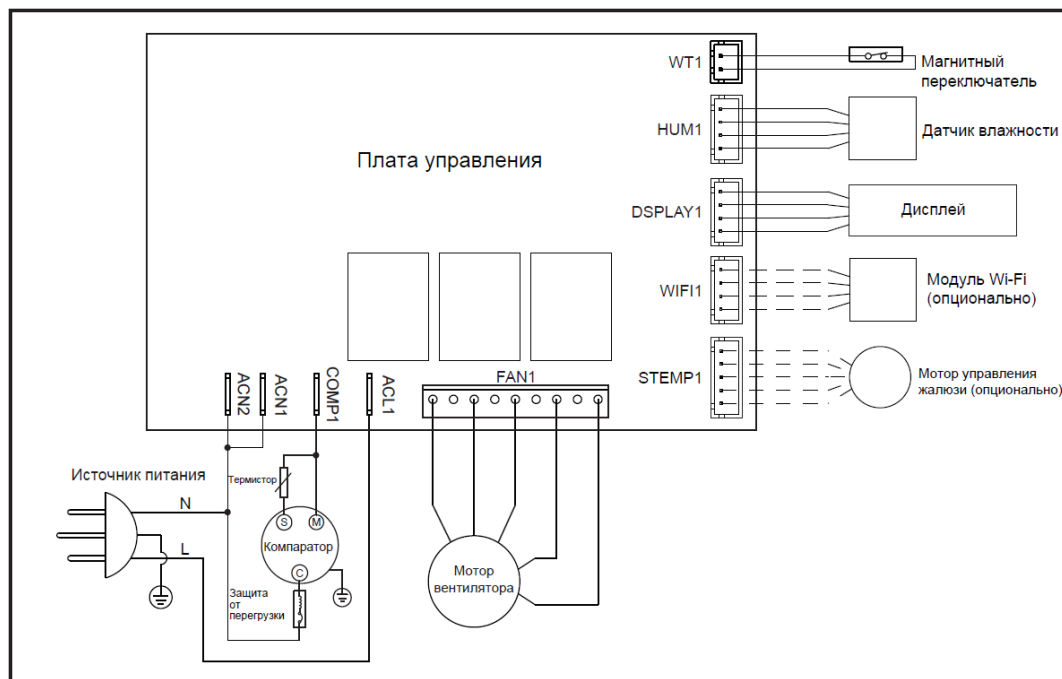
WT1
Магнитный переключатель
HUM1
Датчик влажности
Плата управления
DSPLAY1
Дисплей
WIFI1
Модуль Wi-Fi (опционально)
STEMP1
Мотор управления жалюзи (опционально)
ACN2
ACN1
COMP1
ACL1
FAN1
Источник питания
N
L
Термистор
S
M
Компаратор
C
Защита от перегрузки
Мотор вентилятора